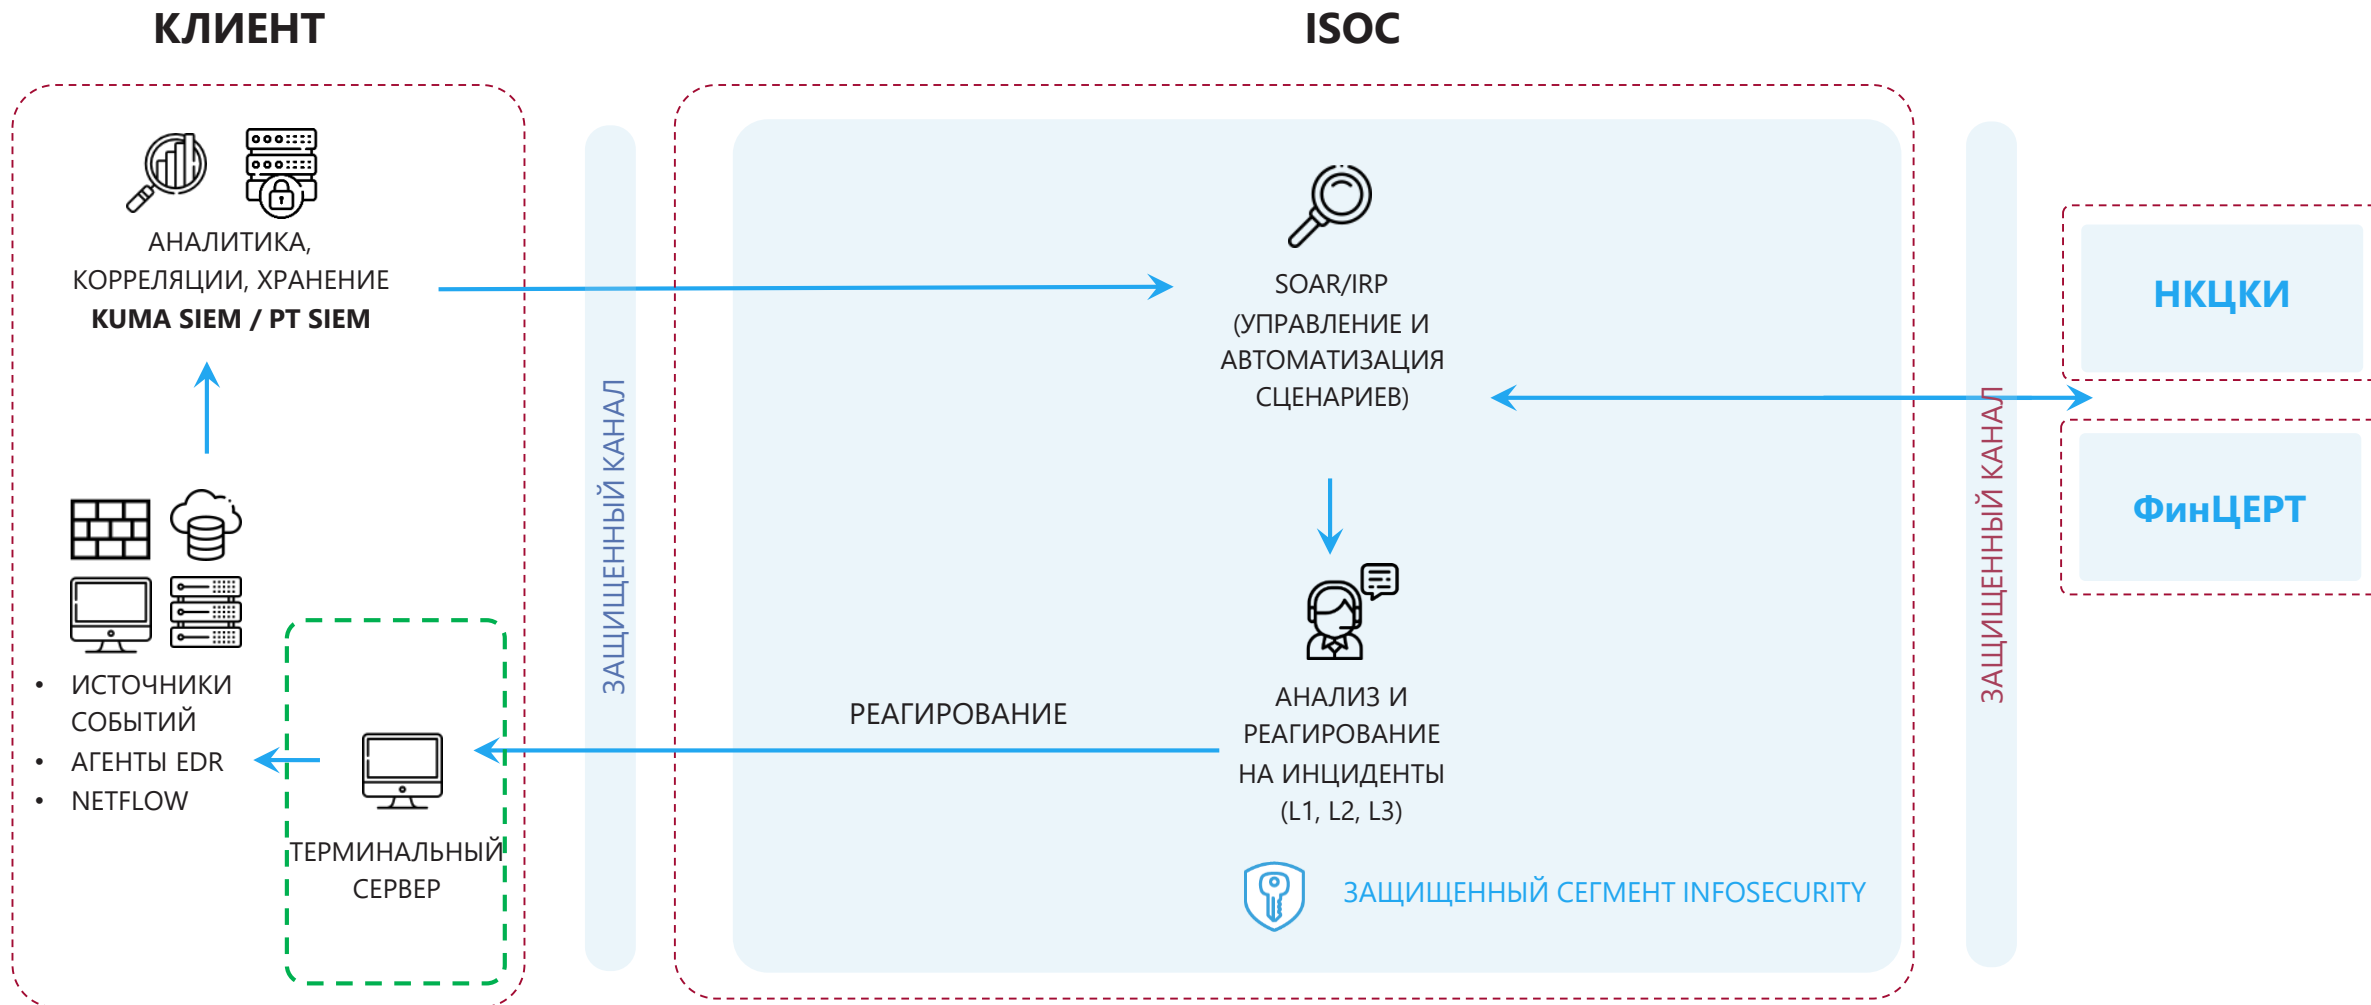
КЛИЕНТ

ISOC

АНАЛИТИКА, КОРРЕЛЯЦИИ, ХРАНЕНИЕ
**KUMA SIEM / PT SIEM**

• ИСТОЧНИКИ СОБЫТИЙ
• АГЕНТЫ EDR
• NETFLOW

ТЕРМИНАЛЬНЫЙ СЕРВЕР

ЗАЩИЩЕННЫЙ КАНАЛ

SOAR/IRP (УПРАВЛЕНИЕ И АВТОМАТИЗАЦИЯ СЦЕНАРИЕВ)

РЕАГИРОВАНИЕ

АНАЛИЗ И РЕАГИРОВАНИЕ НА ИНЦИДЕНТЫ (L1, L2, L3)

ЗАЩИЩЕННЫЙ СЕГМЕНТ INFOSECURITY

ЗАЩИЩЕННЫЙ КАНАЛ

НКЦКИ

ФинЦЕРТ